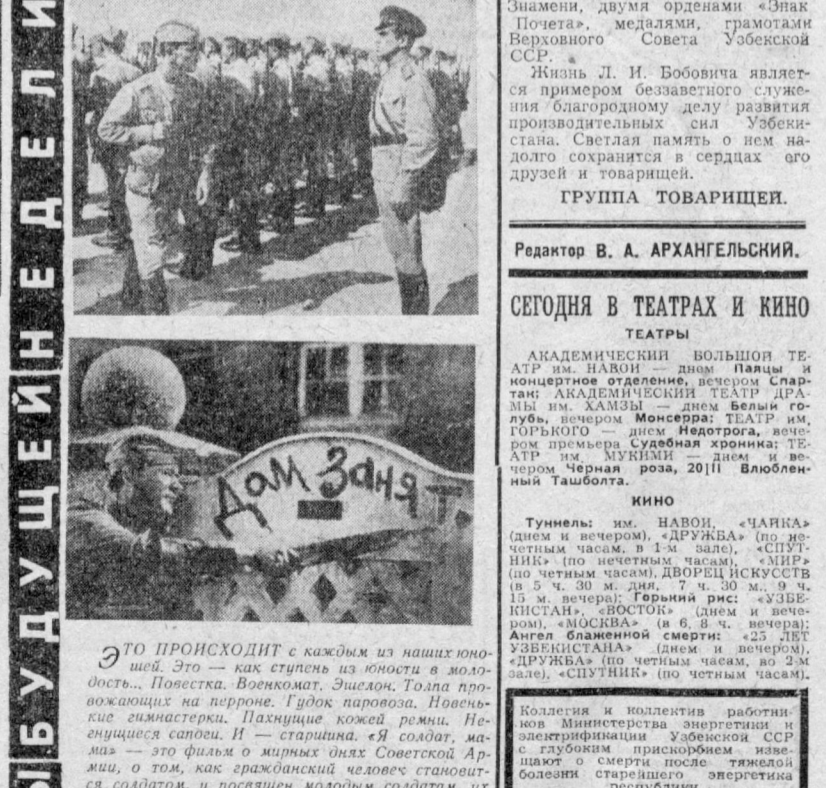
БУДУЩЕЙ НЕДЕЛИ

Дом Заня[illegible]

ЭТО ПРОИСХОДИТ с каждым из наших юношей. Это — как ступень из юности в молодость... Повестка. Военкомат. Эшелон. Толпа провожающих на перроне. Гудок паровоза. Новенькие гимнастерки. Пахнущие кожей ремни. Негнущиеся сапоги. И — старшина. «Я солдат, мама» — это фильм о мирных днях Советской Армии, о том, как гражданский человек становится солдатом, и посвящен молодым солдатам, их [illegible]

Знамени, двумя орденами «Знак Почета», медалями, грамотами Верховного Совета Узбекской ССР.

Жизнь Л. И. Бобовича является примером беззаветного служения благородному делу развития производительных сил Узбекистана. Светлая память о нем надолго сохранится в сердцах его друзей и товарищей.

ГРУППА ТОВАРИЩЕЙ.

Редактор В. А. АРХАНГЕЛЬСКИЙ.

СЕГОДНЯ В ТЕАТРАХ И КИНО

ТЕАТРЫ

АКАДЕМИЧЕСКИЙ БОЛЬШОЙ ТЕАТР им. НАВОИ — днем Паяцы и концертное отделение, вечером Спартак; АКАДЕМИЧЕСКИЙ ТЕАТР ДРАМЫ им. ХАМЗЫ — днем Белый голубь, вечером Монсерра; ТЕАТР им. ГОРЬКОГО — днем Недотрога, вечером премьера Судебная хроника; ТЕАТР им. МУКИМИ — днем и вечером Черная роза, 20|II Влюбленный Ташбολта.

КИНО

Туннель: им. НАВОИ, «ЧАЙКА» (днем и вечером), «ДРУЖБА» (по нечетным часам, в 1-м зале), «СПУТНИК» (по нечетным часам), «МИР» (по четным часам), ДВОРЕЦ ИСКУССТВ (в 5 ч. 30 м. дня, 7 ч. 30 м., 9 ч. 15 м. вечера); Горький рис: «УЗБЕКИСТАН», «ВОСТОК» (днем и вечером), «МОСКВА» (в 6, 8 ч. вечера); Ангел блаженной смерти: «25 ЛЕТ УЗБЕКИСТАНА» (днем и вечером), «ДРУЖБА» (по четным часам, во 2-м зале), «СПУТНИК» (по четным часам).

Коллегия и коллектив работников Министерства энергетики и электрификации Узбекской ССР с глубоким прискорбием извещают о смерти после тяжелой болезни старейшего энергетика республики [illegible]